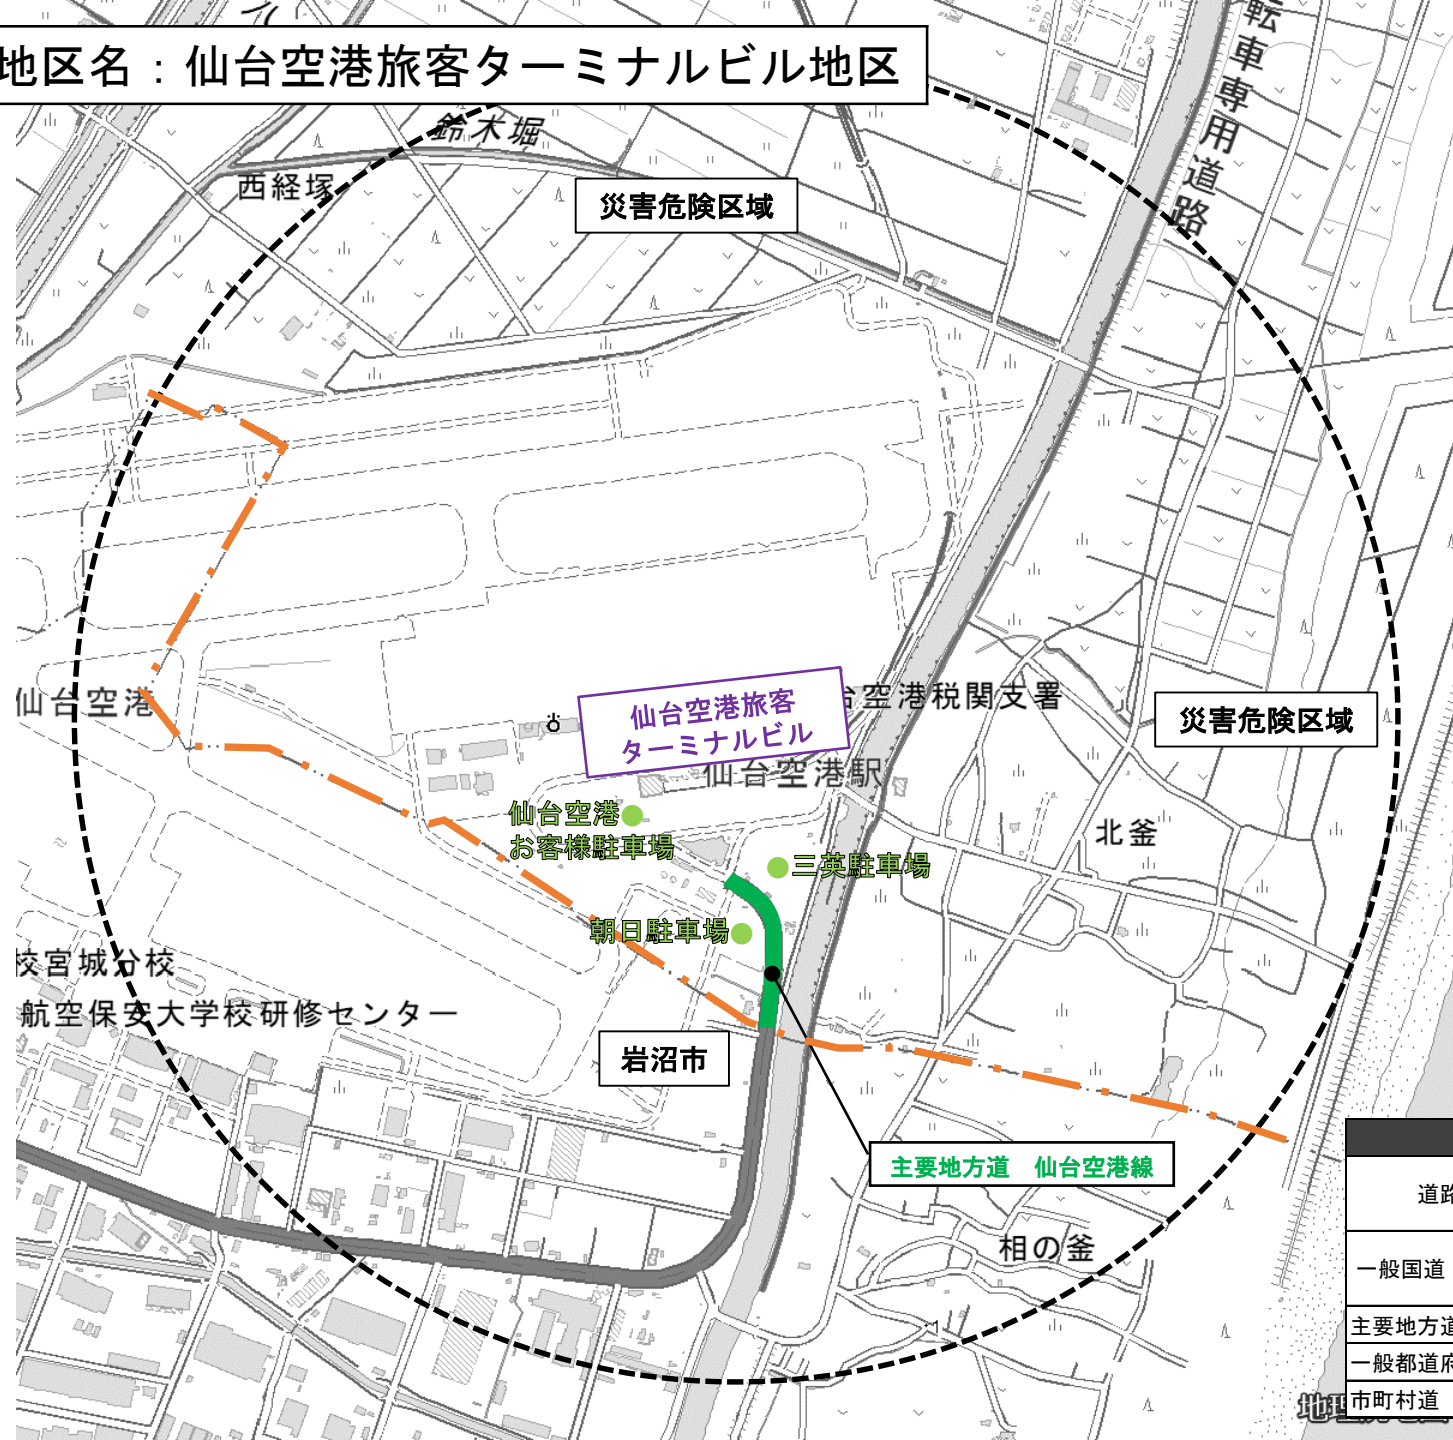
地区名：仙台空港旅客ターミナルビル地区

転車専用道路

鈴木堀

西経塚

災害危険区域

仙台空港

仙台空港旅客ターミナルビル

台空港税関支署

仙台空港駅

災害危険区域

北釜

仙台空港お客様駐車場

三英駐車場

朝日駐車場

校宮城分校

航空保安大学校研修センター

岩沼市

主要地方道　仙台空港線

相の釜

| 道路 |
|---|
| 一般国道 |
| 主要地方道 |
| 一般都道府 |
| 市町村道 |

地理